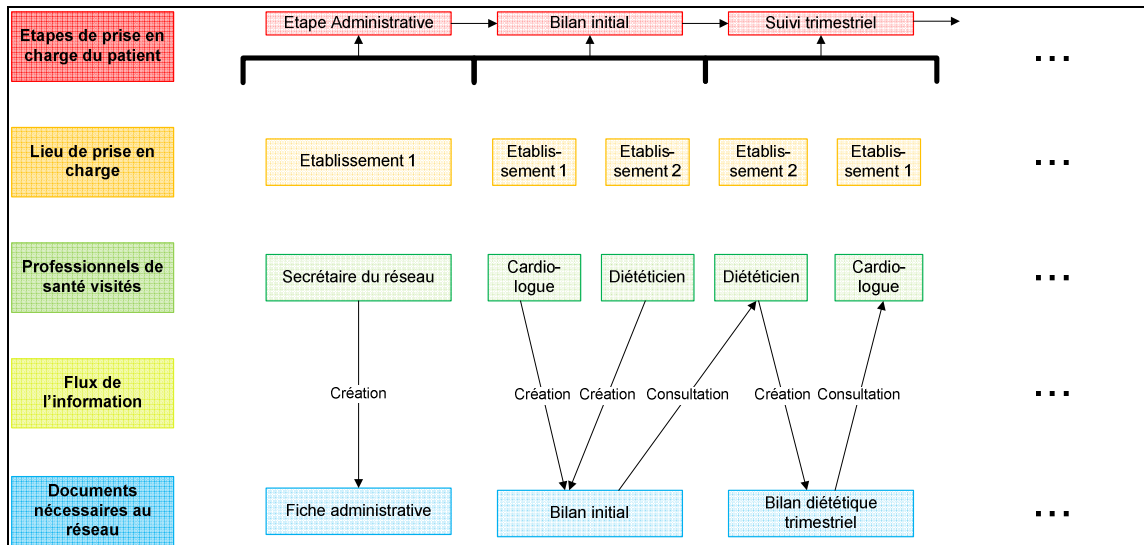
Etapes de prise en charge du patient

Etape Administrative

Bilan initial

Suivi trimestriel

...

Lieu de prise en charge

Etablissement 1

Etablissement 1

Etablissement 2

Etablissement 2

Etablissement 1

...

Professionnels de santé visités

Secrétaire du réseau

Cardiologue

Diététicien

Diététicien

Cardiologue

...

Flux de l'information

Création

Création

Création

Consultation

Création

Consultation

...

Documents nécessaires au réseau

Fiche administrative

Bilan initial

Bilan diététique trimestriel

...